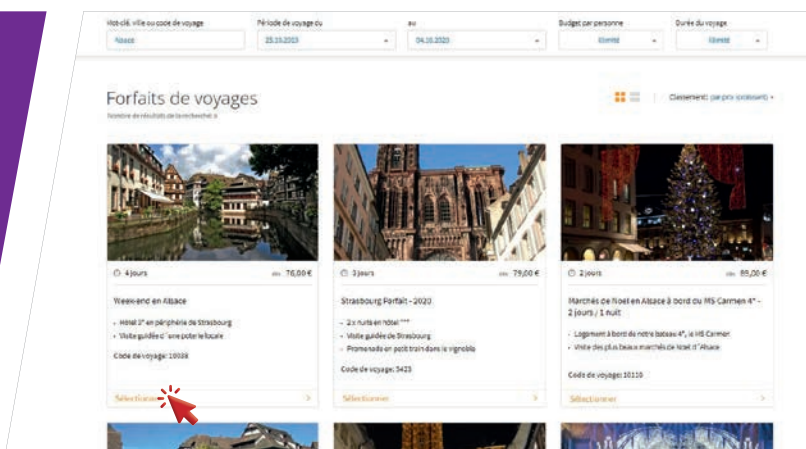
Mot-clé, ville ou code de voyage
Alsace
Période de voyage du
25.10.2023
au
04.11.2023
Budget par personne
Illimité
Durée du voyage
Illimité

Forfaits de voyages
Nombre de résultats de la recherche: 3

Classement: par prix croissant

4 jours
dès 76,00 €
Week-end en Alsace
- Hôtel 2* en périphérie de Strasbourg
- Visite guidée d'une poterie locale
Code de voyage: 10339
Sélectionner

3 jours
dès 79,00 €
Strasbourg Forfait - 2020
- 2 x nuits en hôtel ***
- Visite guidée de Strasbourg
- Promenade en petit train dans le vignoble
Code de voyage: 3423
Sélectionner

2 jours
dès 89,00 €
Marchés de Noël en Alsace à bord du MS Carmen 4* - 2 jours / 1 nuit
- Logement à bord de notre bateau 4*, le MS Carmen
- Visite des plus beaux marchés de Noël d'Alsace
Code de voyage: 10110
Sélectionner